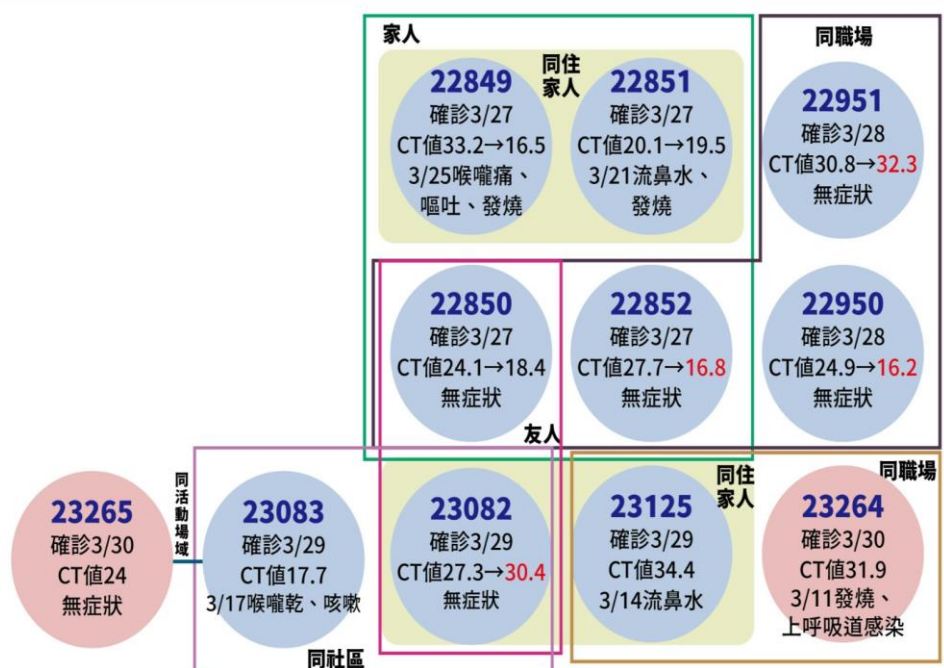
家人

同住家人

22849
確診3/27
CT值33.2→16.5
3/25喉嚨痛、嘔吐、發燒

22851
確診3/27
CT值20.1→19.5
3/21流鼻水、發燒

同職場

22951
確診3/28
CT值30.8→32.3
無症狀

22850
確診3/27
CT值24.1→18.4
無症狀

22852
確診3/27
CT值27.7→16.8
無症狀

22950
確診3/28
CT值24.9→16.2
無症狀

友人

同住家人

同職場

23265
確診3/30
CT值24
無症狀

同活動場域

23083
確診3/29
CT值17.7
3/17喉嚨乾、咳嗽

23082
確診3/29
CT值27.3→30.4
無症狀

23125
確診3/29
CT值34.4
3/14流鼻水

23264
確診3/30
CT值31.9
3/11發燒、上呼吸道感染

同社區